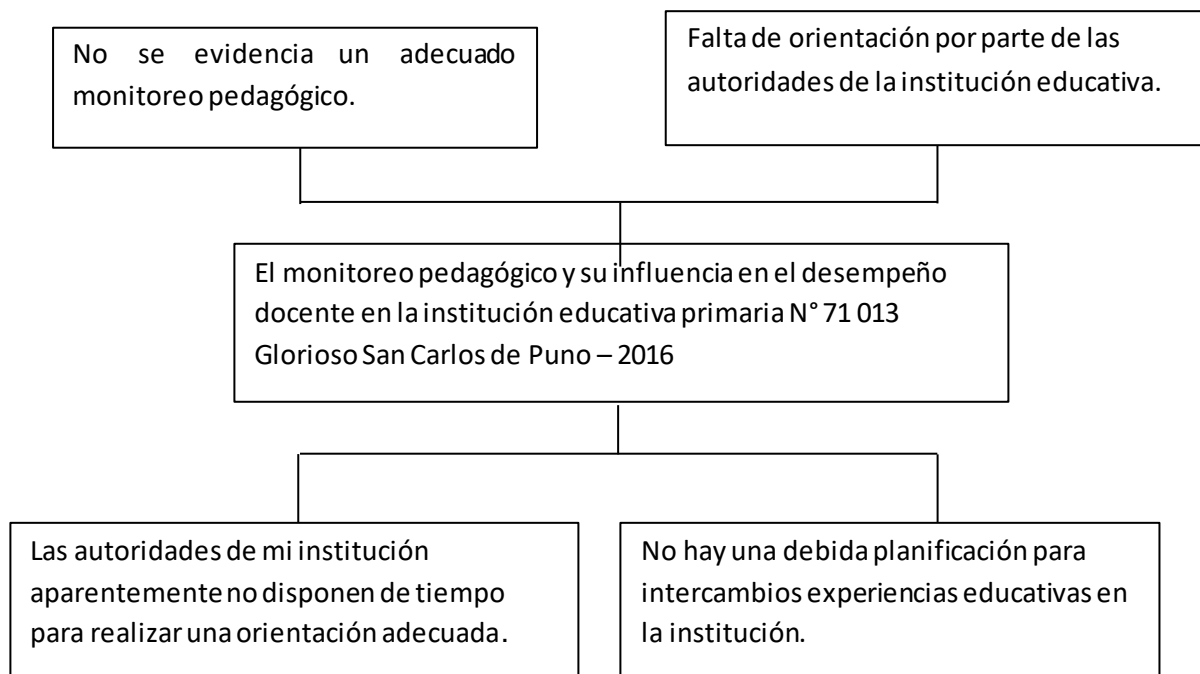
No se evidencia un adecuado monitoreo pedagógico.

Falta de orientación por parte de las autoridades de la institución educativa.

El monitoreo pedagógico y su influencia en el desempeño docente en la institución educativa primaria N° 71 013 Glorioso San Carlos de Puno – 2016

Las autoridades de mi institución aparentemente no disponen de tiempo para realizar una orientación adecuada.

No hay una debida planificación para intercambios experiencias educativas en la institución.